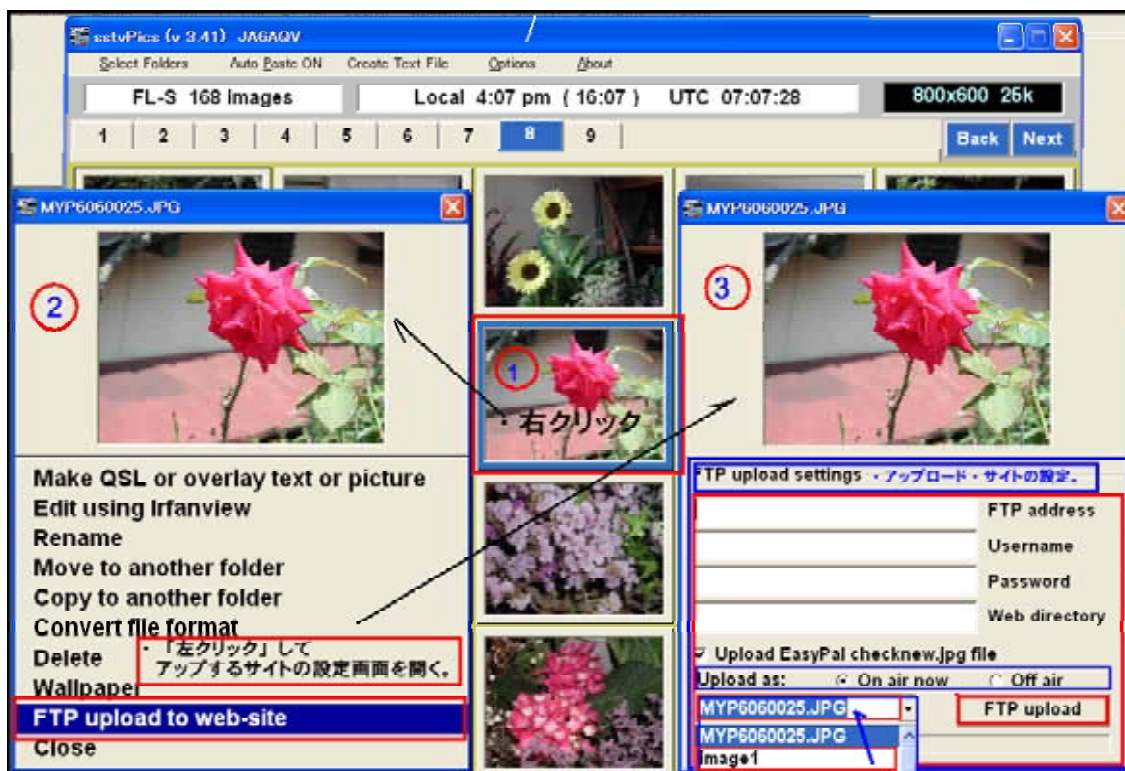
sstvPics (v 3.41) JA6AQV
Select Folders Auto Paste ON Create Text File Options About
FL-S 168 Images
Local 4:07 pm ( 16:07 ) UTC 07:07:28
800x600 25k
1 2 3 4 5 6 7 8 9
Back Next

MYP6060025.JPG
②

①
・右クリック

MYP6060025.JPG
③

Make QSL or overlay text or picture
Edit using Irfanview
Rename
Move to another folder
Copy to another folder
Convert file format
Delete
Wallpaper
FTP upload to web-site
Close

・「左クリック」して
アップするサイトの設定画面を開く。

FTP upload settings ・アップロード・サイトの設定。
FTP address
Username
Password
Web directory
Upload EasyPal checknew.jpg file
Upload as: On air now Off air
MYP6060025.JPG
MYP6060025.JPG
image1
FTP upload